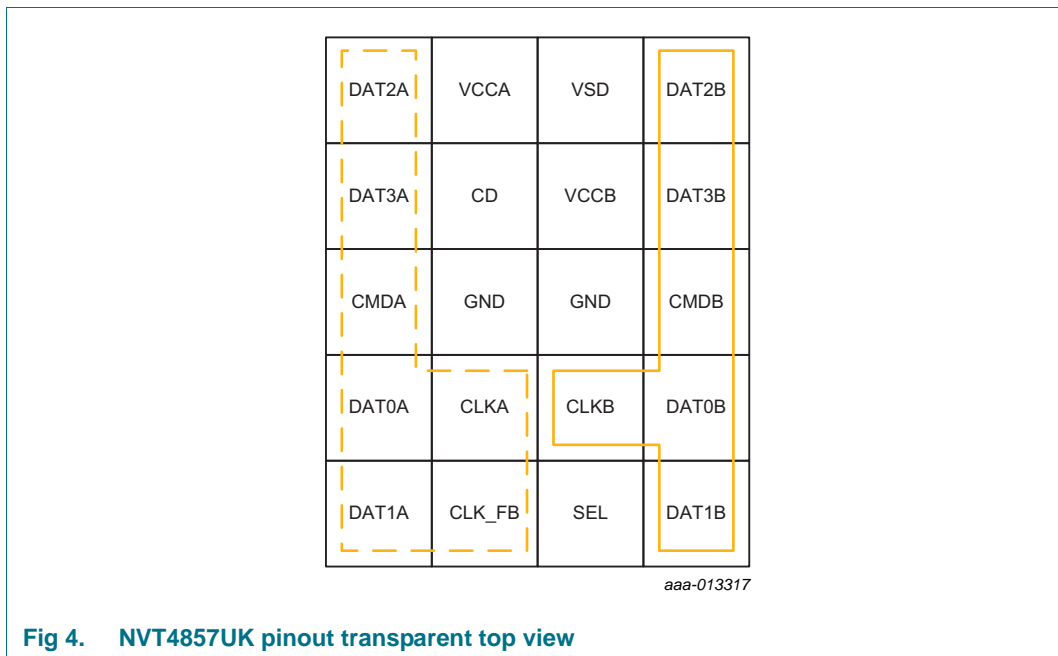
| DAT2A | VCCA | VSD | DAT2B |
|---|---|---|---|
| DAT3A | CD | VCCB | DAT3B |
| CMDA | GND | GND | CMDB |
| DAT0A | CLKA | CLKB | DAT0B |
| DAT1A | CLK_FB | SEL | DAT1B |

aaa-013317

Fig 4. NVT4857UK pinout transparent top view